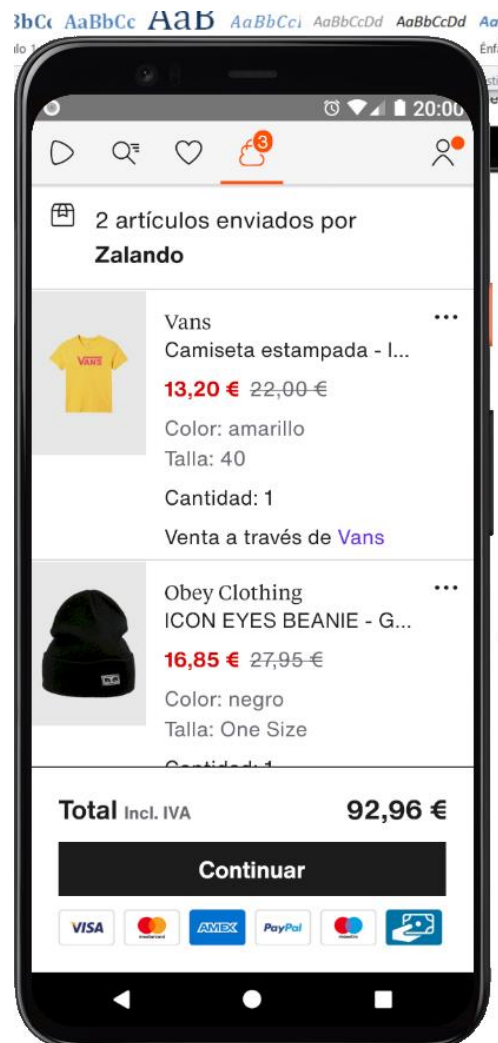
3bCc AaBbCc AaB AaBbCcI AaBbCcDd AaBbCcDd Aa

ulo 1

Énf

20:00

3

2 artículos enviados por **Zalando**

VANS

Vans
Camiseta estampada - l...
13,20 € ~~22,00 €~~
Color: amarillo
Talla: 40
Cantidad: 1
Venta a través de Vans

Obey Clothing
ICON EYES BEANIE - G...
16,85 € ~~27,95 €~~
Color: negro
Talla: One Size

Total Incl. IVA 92,96 €

Continuar

VISA mastercard AMEX PayPal maestro